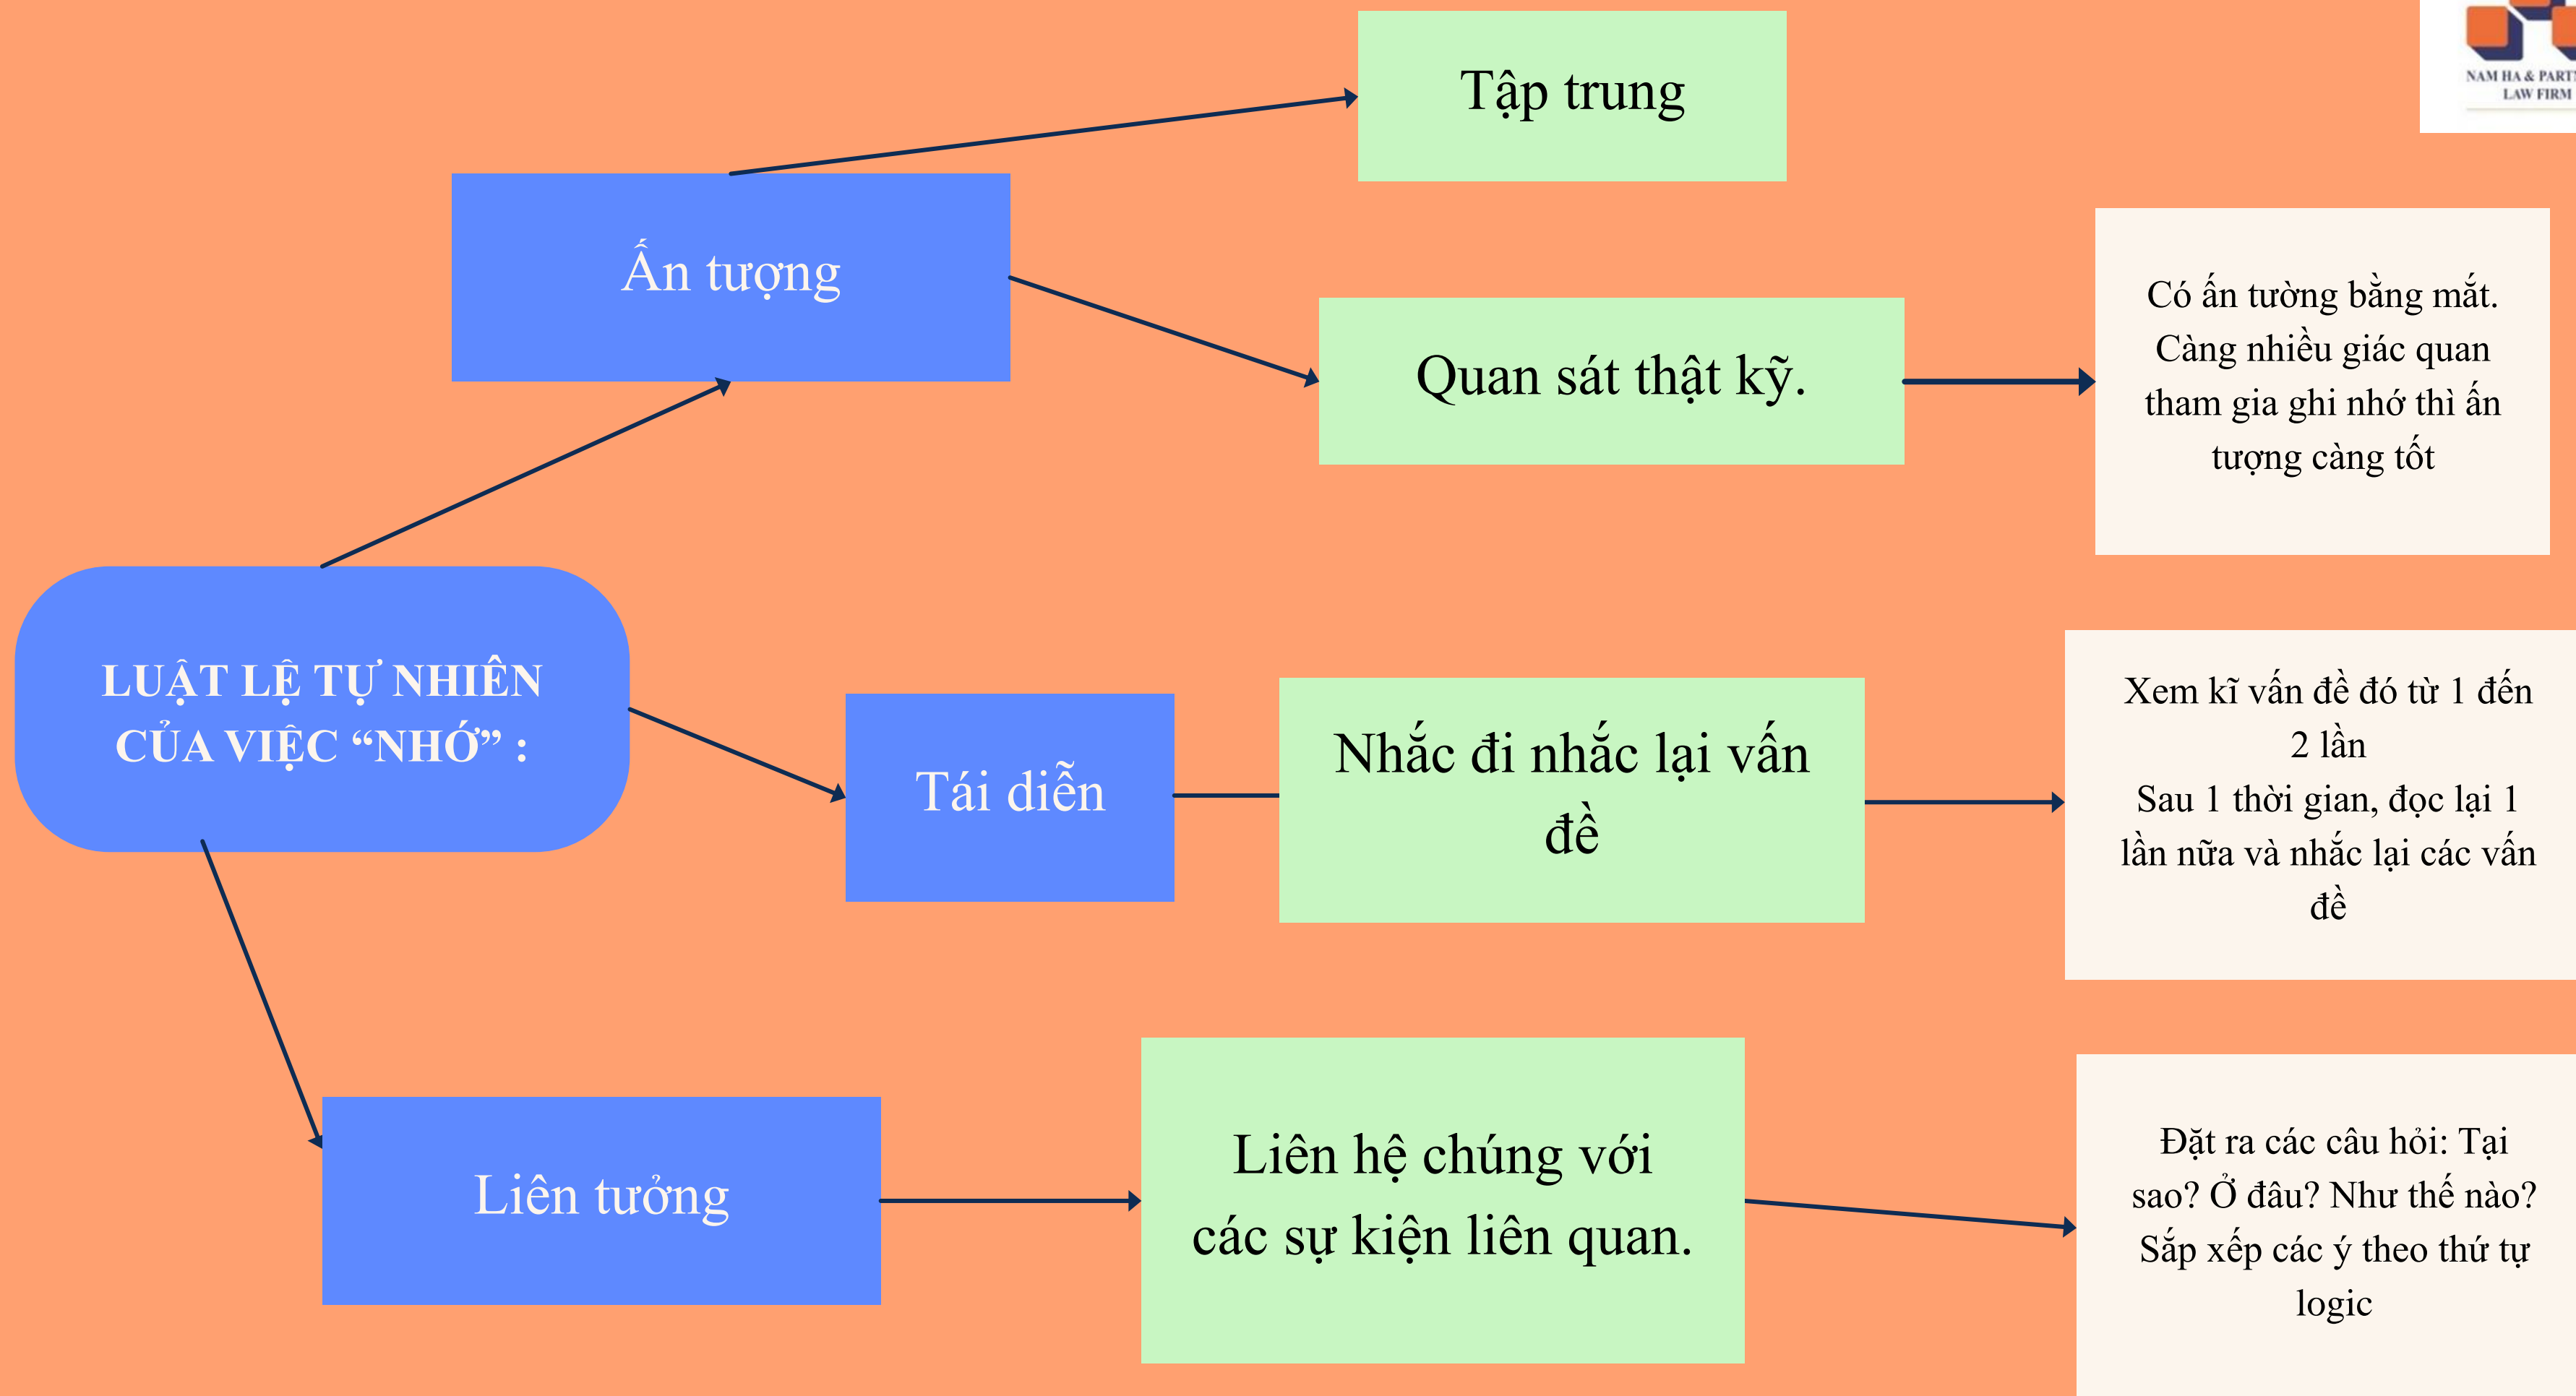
NAM HA & PART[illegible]
LAW FIRM

LUẬT LỆ TỰ NHIÊN CỦA VIỆC “NHỚ” :

Ấn tượng

Tập trung

Quan sát thật kỹ.

Có ấn tường bằng mắt. Càng nhiều giác quan tham gia ghi nhớ thì ấn tượng càng tốt

Tái diễn

Nhắc đi nhắc lại vấn đề

Xem kĩ vấn đề đó từ 1 đến 2 lần
Sau 1 thời gian, đọc lại 1 lần nữa và nhắc lại các vấn đề

Liên tưởng

Liên hệ chúng với các sự kiện liên quan.

Đặt ra các câu hỏi: Tại sao? Ở đâu? Như thế nào? Sắp xếp các ý theo thứ tự logic